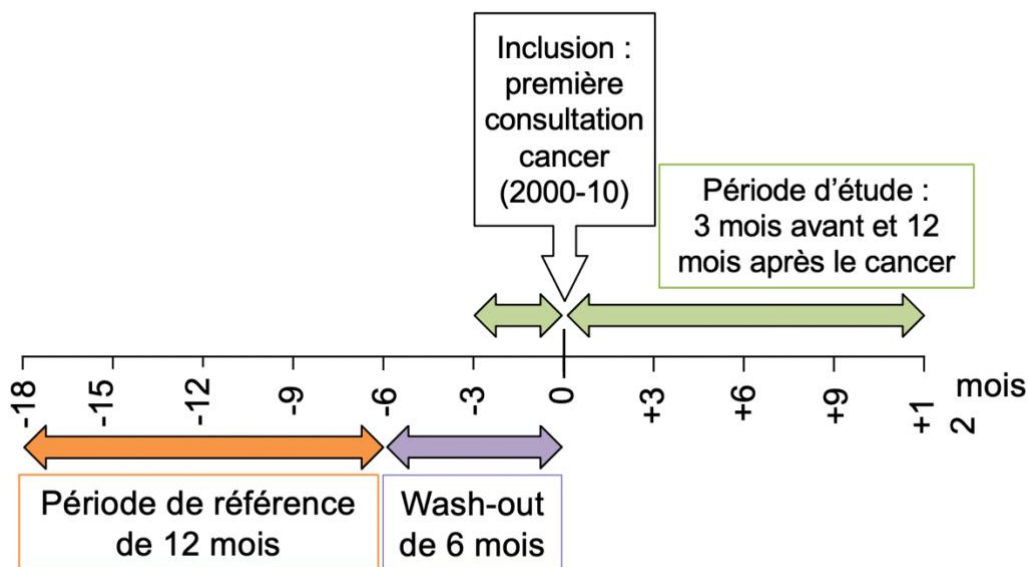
Inclusion : première consultation cancer (2000-10)

Période d'étude : 3 mois avant et 12 mois après le cancer

-18 -15 -12 -9 -6 -3 0 +3 +6 +9 +12 mois

Période de référence de 12 mois

Wash-out de 6 mois